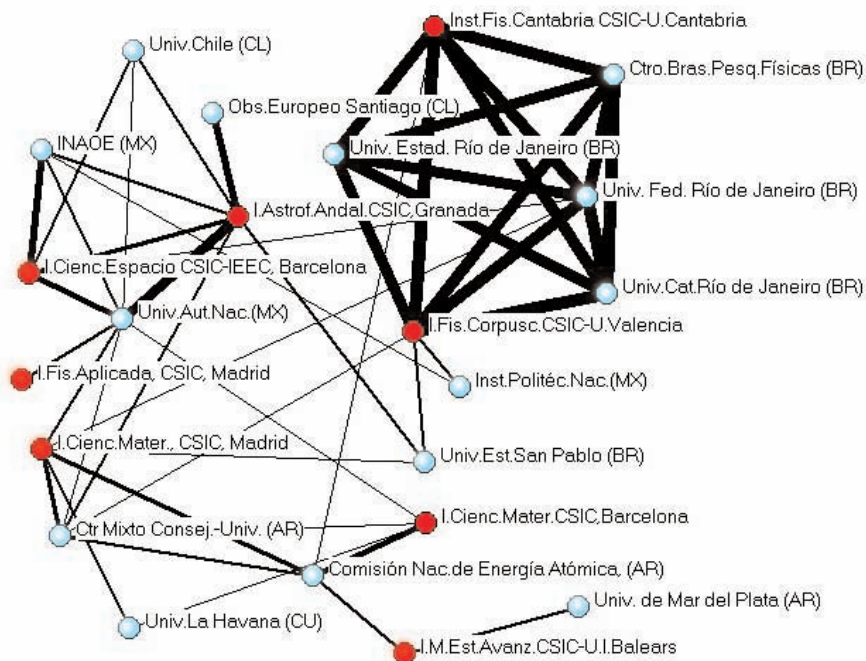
Inst.Fis.Cantabria CSIC-U.Cantabria

Univ.Chile (CL)

Ctro.Bras.Pesq.Físicas (BR)

Obs.Europeo Santiago (CL)

INAOE (MX)

Univ. Estad. Río de Janeiro (BR)

Univ. Fed. Río de Janeiro (BR)

I.Astrof.Andal.CSIC,Granada

I.Cienc.Espacio CSIC-IEEC, Barcelona

Univ.Cat.Río de Janeiro (BR)

Univ.Aut.Nac.(MX)

I.Fis.Corpusc.CSIC-U.Valencia

I.Fis.Aplicada, CSIC, Madrid

Inst.Politéc.Nac.(MX)

I.Cienc.Mater., CSIC, Madrid

Univ.Est.San Pablo (BR)

I.Cienc.Mater.CSIC,Barcelona

Ctr.Mixto Consej.-Univ. (AR)

Comisión Nac.de Energía Atómica, (AR)

Univ. de Mar del Plata (AR)

Univ.La Havana (CU)

I.M.Est.Avanz.CSIC-U.I.Balears